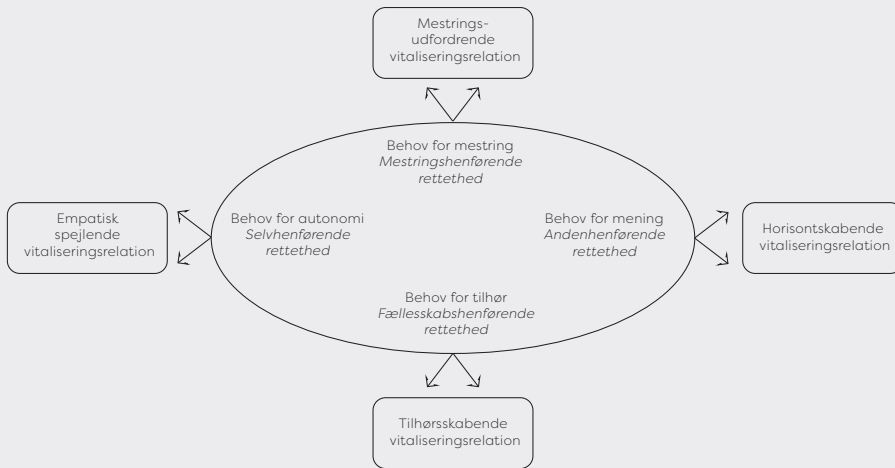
Mestringsudfordrende vitaliseringsrelation

Behov for mestring
*Mestringshenførende rettethed*

Empatisk spejlende vitaliseringsrelation

Behov for autonomi
*Selvhenførende rettethed*

Behov for mening
*Andenhenførende rettethed*

Horisontskabende vitaliseringsrelation

Behov for tilhør
*Fællesskabshenførende rettethed*

Tilhørsskabende vitaliseringsrelation